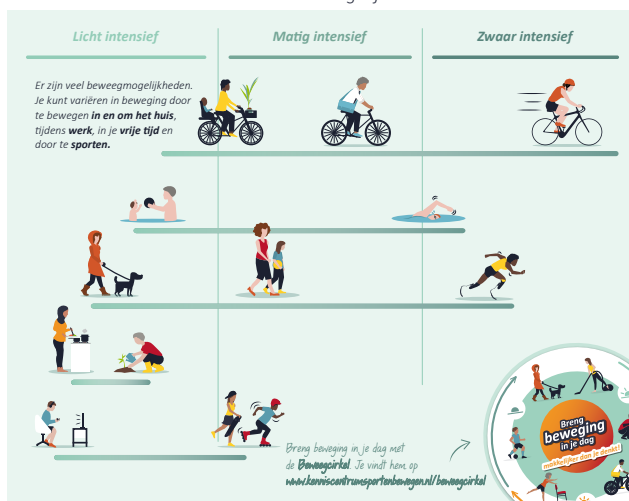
Licht intensief

Matig intensief

Zwaar intensief

Er zijn veel beweegmogelijkheden. Je kunt variëren in beweging door te bewegen **in en om het huis**, tijdens **werk**, in je **vrije tijd** en door te **sporten.**

Breng beweging in je dag met de **Beweegcirkel**. Je vindt hem op **www.kenniscentrumsportenbewegen.nl/beweegcirkel**

Breng beweging in je dag

makkelijker dan je denkt